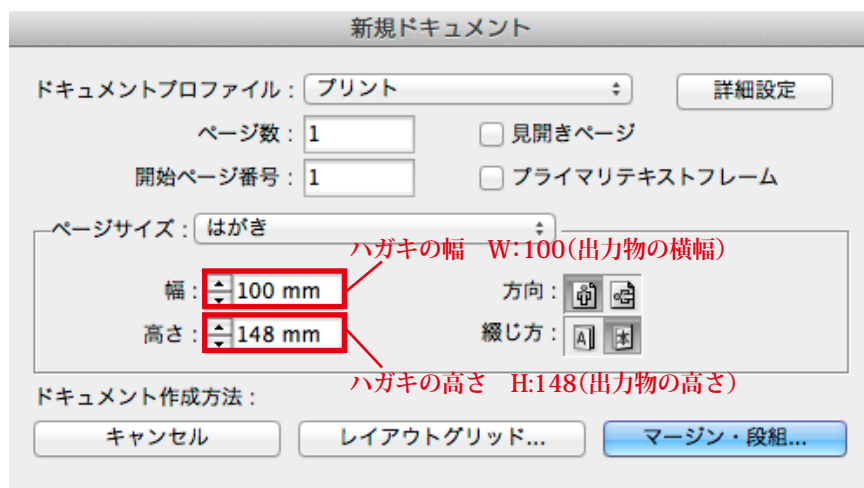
新規ドキュメント

ドキュメントプロファイル：プリント

詳細設定

ページ数：1

見開きページ

開始ページ番号：1

プライマリテキストフレーム

ページサイズ：はがき

ハガキの幅　W:100(出力物の横幅)

幅：100 mm

方向：

高さ：148 mm

綴じ方：

ハガキの高さ　H:148(出力物の高さ)

ドキュメント作成方法：

キャンセル

レイアウトグリッド...

マージン・段組...